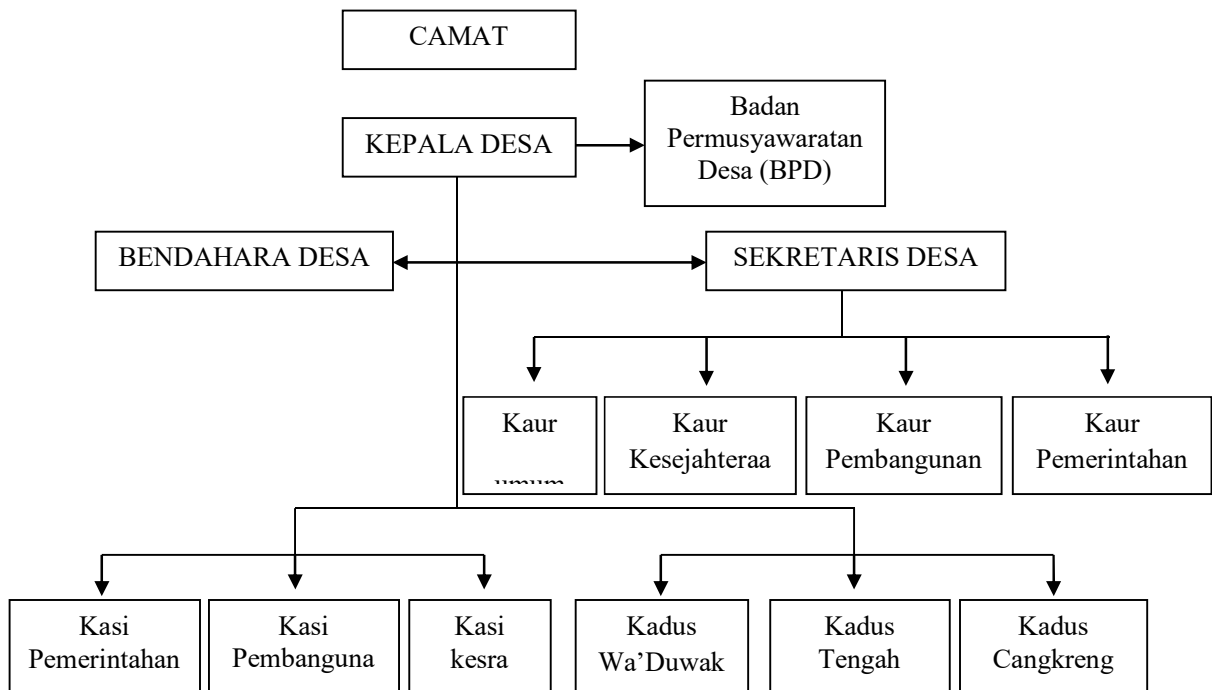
CAMAT

KEPALA DESA

Badan Permusyawaratan Desa (BPD)

BENDAHARA DESA

SEKRETARIS DESA

Kaur umum

Kaur Kesejahteraa

Kaur Pembangunan

Kaur Pemerintahan

Kasi Pemerintahan

Kasi Pembanguna

Kasi kesra

Kadus Wa'Duwak

Kadus Tengah

Kadus Cangkreng